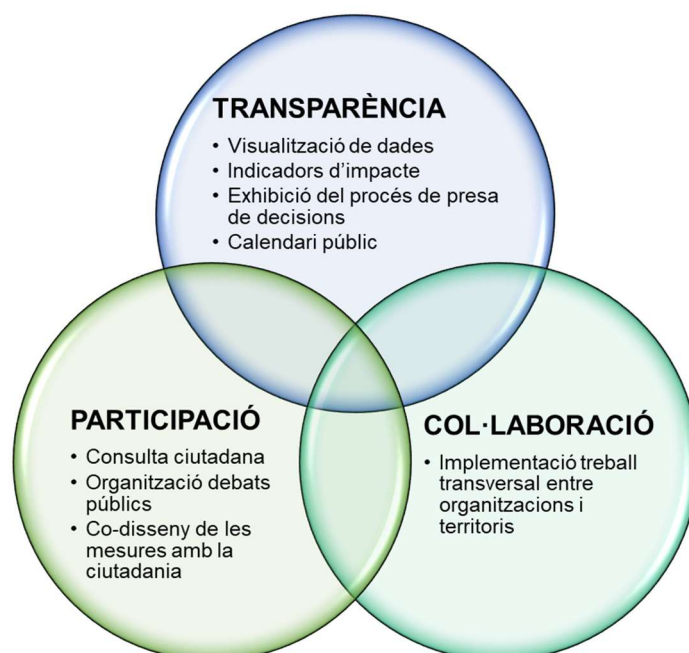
TRANSPARÈNCIA

- Visualització de dades
- Indicadors d'impacte
- Exhibició del procés de presa de decisions
- Calendari públic

PARTICIPACIÓ

- Consulta ciutadana
- Organització debats públics
- Co-disseny de les mesures amb la ciutadania

COL·LABORACIÓ

- Implementació treball transversal entre organitzacions i territoris